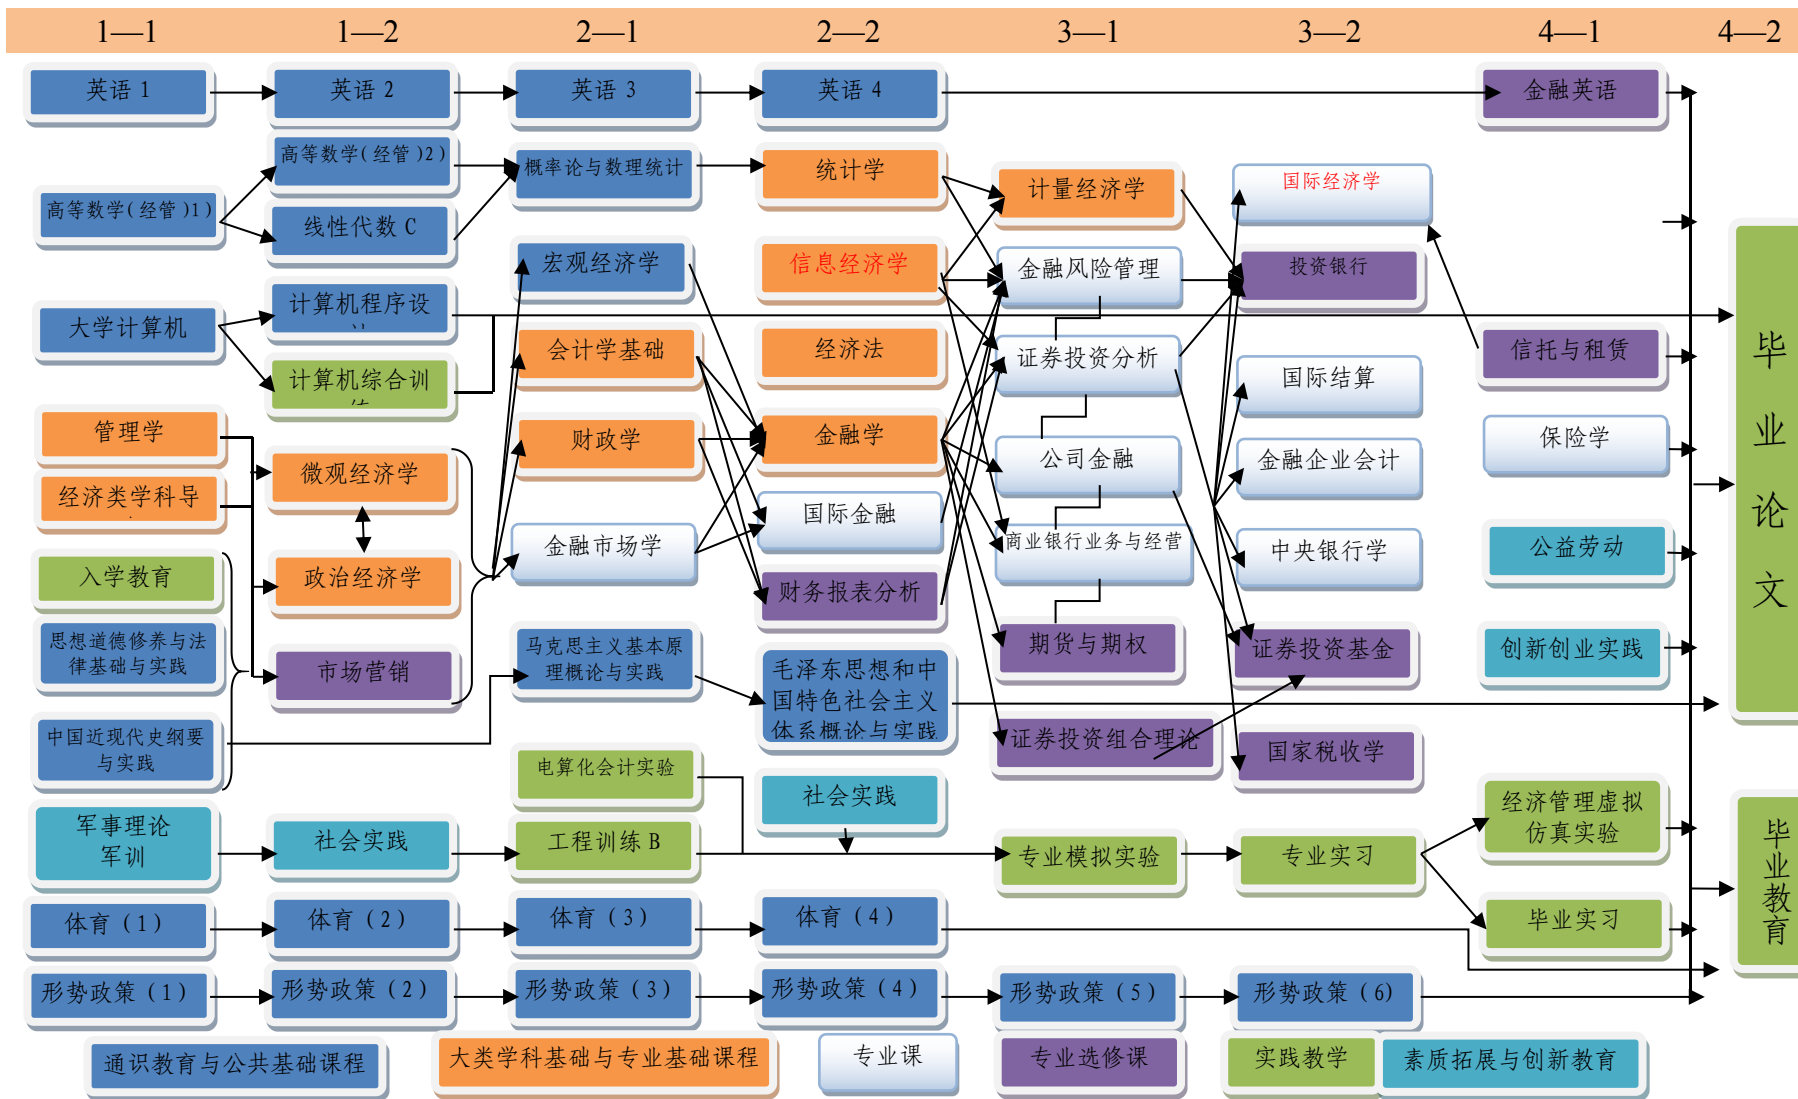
1—1 1—2 2—1 2—2 3—1 3—2 4—1 4—2

英语 1
英语 2
英语 3
英语 4
金融英语

高等数学(经管)1)
高等数学(经管)2)
线性代数 C
概率论与数理统计
统计学
计量经济学
国际经济学

宏观经济学
信息经济学
金融风险管理
投资银行

大学计算机
计算机程序设计
计算机综合训练
会计学基础
经济法
证券投资分析
信托与租赁
国际结算

管理学
经济类学科导
微观经济学
财政学
金融学
公司金融
金融企业会计
保险学

国际金融
金融市场学
商业银行业务与经营
中央银行学
公益劳动

入学教育
政治经济学
财务报表分析
期货与期权
证券投资基金
创新创业实践

思想道德修养与法律基础与实践
市场营销
马克思主义基本原理概论与实践
毛泽东思想和中国特色社会主义体系概论与实践

中国近现代史纲要与实践
证券投资组合理论
国家税收学

毕业论文

电算化会计实验
社会实践
经济管理虚拟仿真实验

军事理论军训
社会实践
工程训练 B
专业模拟实验
专业实习

毕业教育

体育（1）
体育（2）
体育（3）
体育（4）
毕业实习

形势政策（1）
形势政策（2）
形势政策（3）
形势政策（4）
形势政策（5）
形势政策（6）

通识教育与公共基础课程
大类学科基础与专业基础课程
专业课
专业选修课
实践教学
素质拓展与创新教育